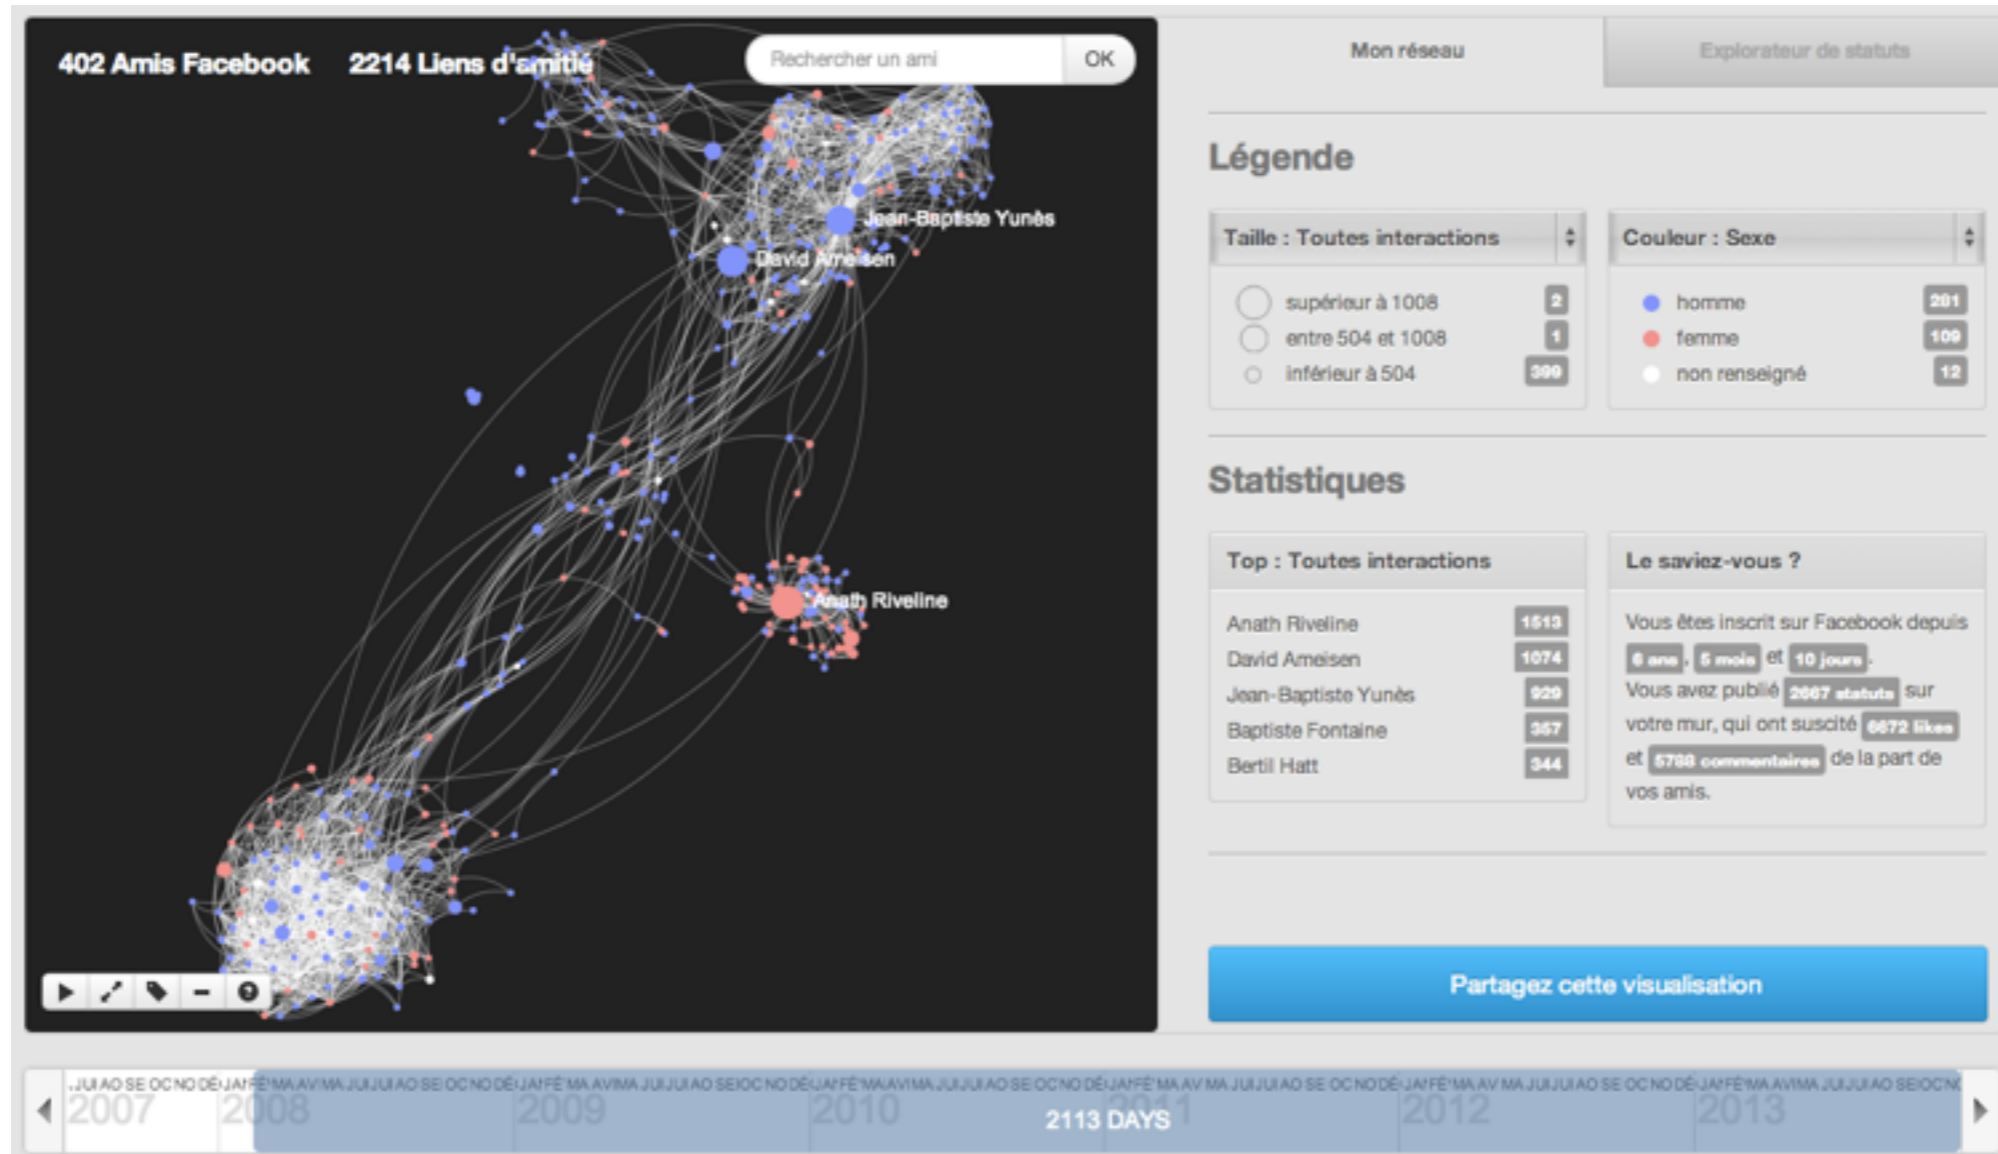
402 Amis Facebook 2214 Liens d'amitié

Rechercher un ami OK

Jean-Baptiste Yunès
David Ameisen
Anath Riveline

Mon réseau Explorateur de statuts

Légende

Taille : Toutes interactions

supérieur à 1008 2
entre 504 et 1008 1
inférieur à 504 399

Couleur : Sexe

homme 281
femme 109
non renseigné 12

Statistiques

Top : Toutes interactions

Anath Riveline 1513
David Ameisen 1074
Jean-Baptiste Yunès 929
Baptiste Fontaine 357
Bertil Hatt 344

Le saviez-vous ?

Vous êtes inscrit sur Facebook depuis 6 ans, 5 mois et 10 jours. Vous avez publié 2667 statuts sur votre mur, qui ont suscité 6872 likes et 5788 commentaires de la part de vos amis.

Partagez cette visualisation

JUI AO SE OC NO DÉ JA FÉ MA AV MA JUI JUI AO SE OC NO DÉ JA FÉ MA AV MA JUI JUI AO SE OC NO DÉ JA FÉ MA AV MA JUI JUI AO SE OC NO DÉ JA FÉ MA AV MA JUI JUI AO SE OC NO DÉ JA FÉ MA AV MA JUI JUI AO SE OC NO DÉ JA FÉ MA AV MA JUI JUI AO SE OC N
2007 2008 2009 2010 2011 2012 2013
2113 DAYS